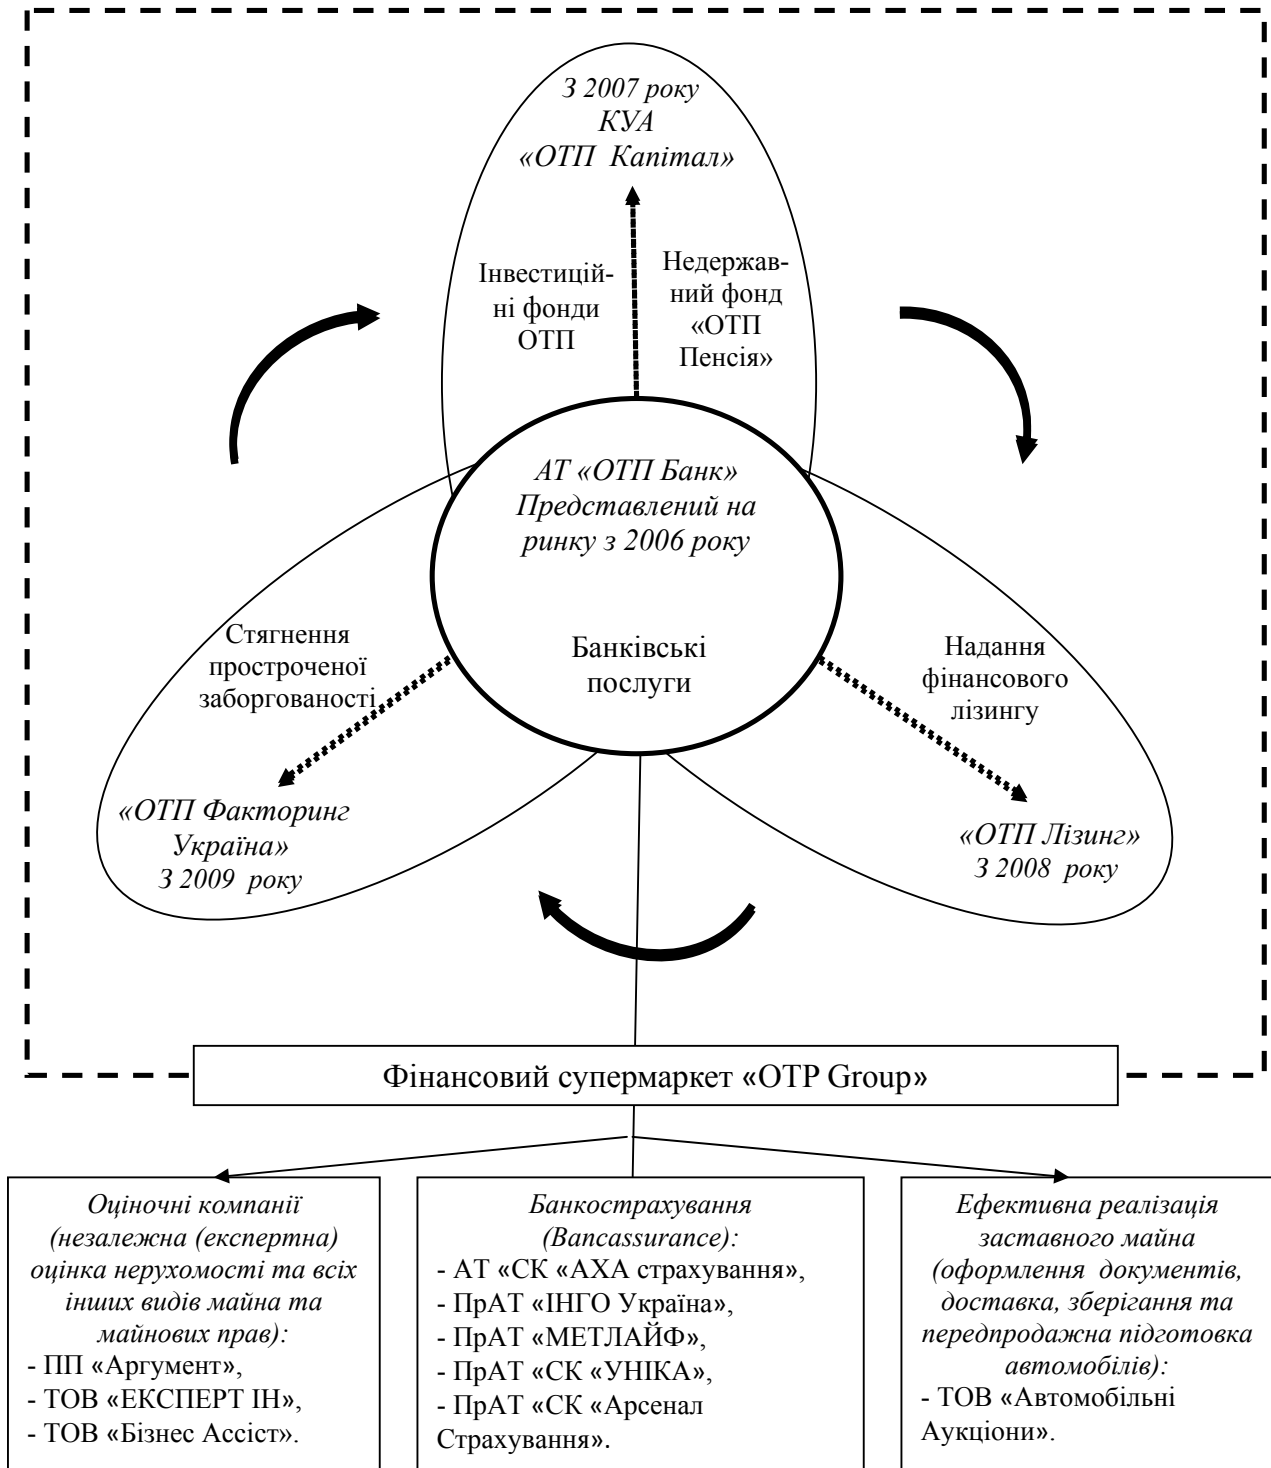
З 2007 року
КУА
«ОТП Капітал»

Інвестиційні фонди ОТП

Недержавний фонд «ОТП Пенсія»

АТ «ОТП Банк»
Представлений на ринку з 2006 року

Банківські послуги

Стягнення простроченої заборгованості

Надання фінансового лізингу

«ОТП Факторинг Україна»
З 2009 року

«ОТП Лізинг»
З 2008 року

Фінансовий супермаркет «OTP Group»

Оціночні компанії (незалежна (експертна) оцінка нерухомості та всіх інших видів майна та майнових прав):
- ПП «Аргумент»,
- ТОВ «ЕКСПЕРТ ІН»,
- ТОВ «Бізнес Ассіст».

Банкострахування (Bancassurance):
- АТ «СК «АХА страхування»,
- ПрАТ «ІНГО Україна»,
- ПрАТ «МЕТЛАЙФ»,
- ПрАТ «СК «УНІКА»,
- ПрАТ «СК «Арсенал Страхування».

Ефективна реалізація заставного майна (оформлення документів, доставка, зберігання та передпродажна підготовка автомобілів):
- ТОВ «Автомобільні Аукціони».